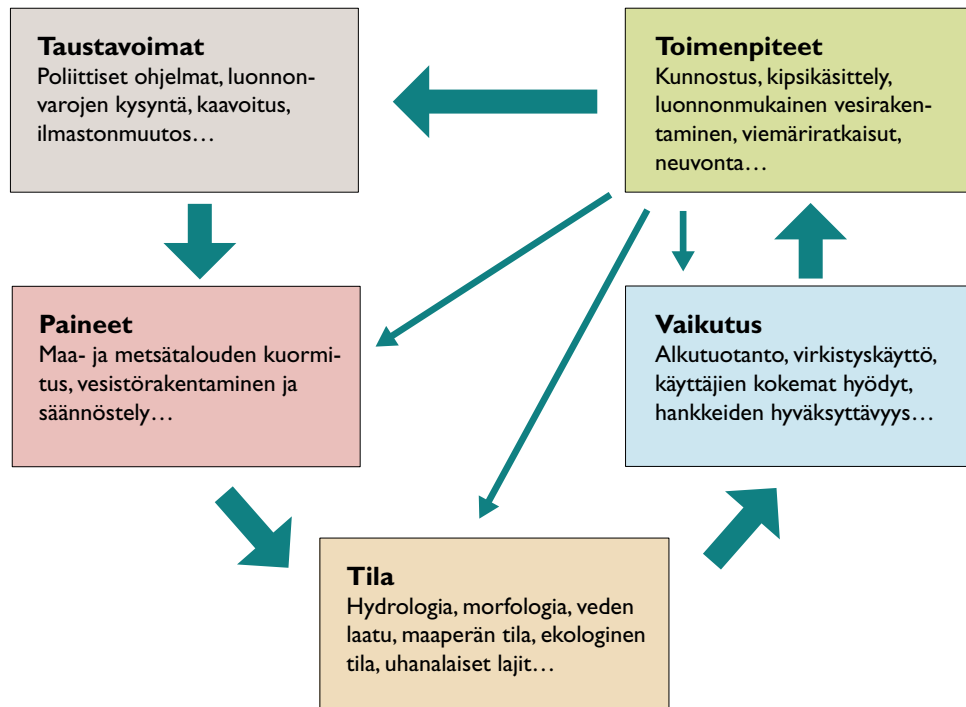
**Taustavoimat**
Poliittiset ohjelmat, luonnonvarojen kysyntä, kaavoitus, ilmastonmuutos…

**Toimenpiteet**
Kunnostus, kipsikäsittely, luonnonmukainen vesirakentaminen, viemäriratkaisut, neuvonta…

**Paineet**
Maa- ja metsätalouden kuormitus, vesistörakentaminen ja säännöstely…

**Vaikutus**
Alkutuotanto, virkistyskäyttö, käyttäjien kokemat hyödyt, hankkeiden hyväksyttävyys…

**Tila**
Hydrologia, morfologia, veden laatu, maaperän tila, ekologinen tila, uhanalaiset lajit…